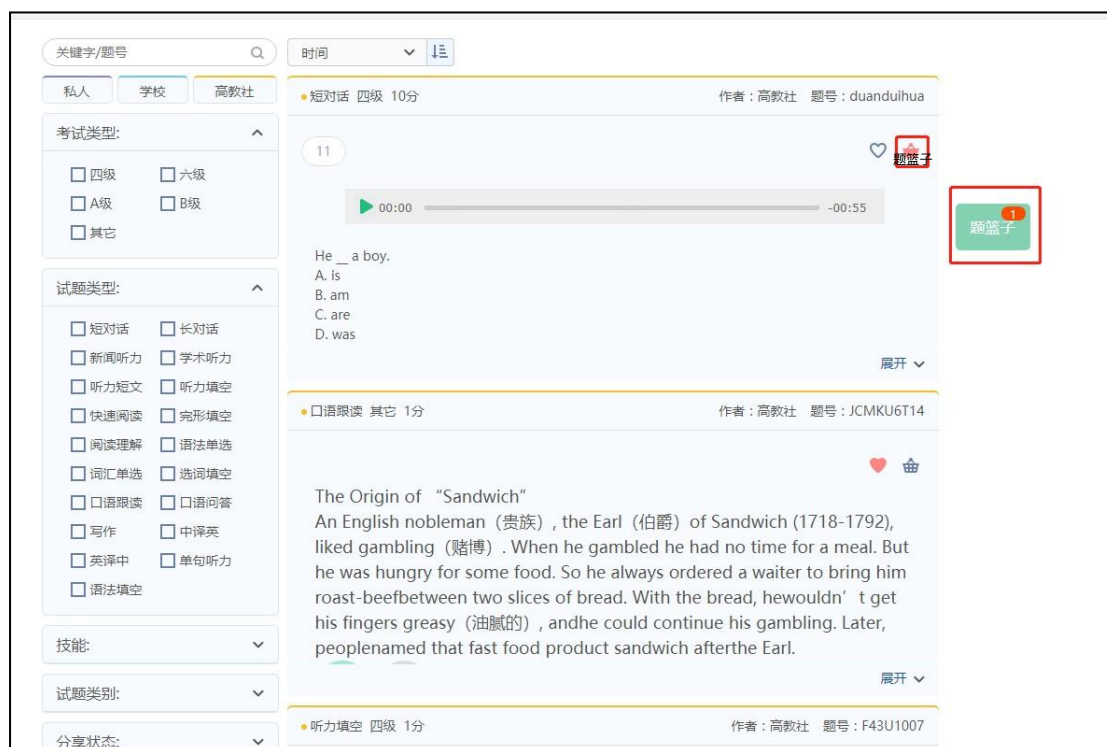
关键字/题号

时间

私人 学校 高教社

考试类型:

四级 六级
A级 B级
其它

试题类型:

短对话 长对话
新闻听力 学术听力
听力短文 听力填空
快速阅读 完形填空
阅读理解 语法单选
词汇单选 选词填空
口语跟读 口语问答
写作 中译英
英译中 单句听力
语法填空

技能:

试题类别:

分享状态:

•短对话 四级 10分

作者：高教社 题号：duanduihua

11

题篮子

00:00 -00:55

He _ a boy.
A. is
B. am
C. are
D. was

展开

•口语跟读 其它 1分

作者：高教社 题号：JCMKU6T14

The Origin of “Sandwich”
An English nobleman（贵族）, the Earl（伯爵）of Sandwich (1718-1792), liked gambling（赌博）. When he gambled he had no time for a meal. But he was hungry for some food. So he always ordered a waiter to bring him roast-beefbetween two slices of bread. With the bread, hewouldn’t get his fingers greasy（油腻的）, andhe could continue his gambling. Later, peoplenamed that fast food product sandwich afterthe Earl.

展开

•听力填空 四级 1分

作者：高教社 题号：F43U1007

1
题篮子